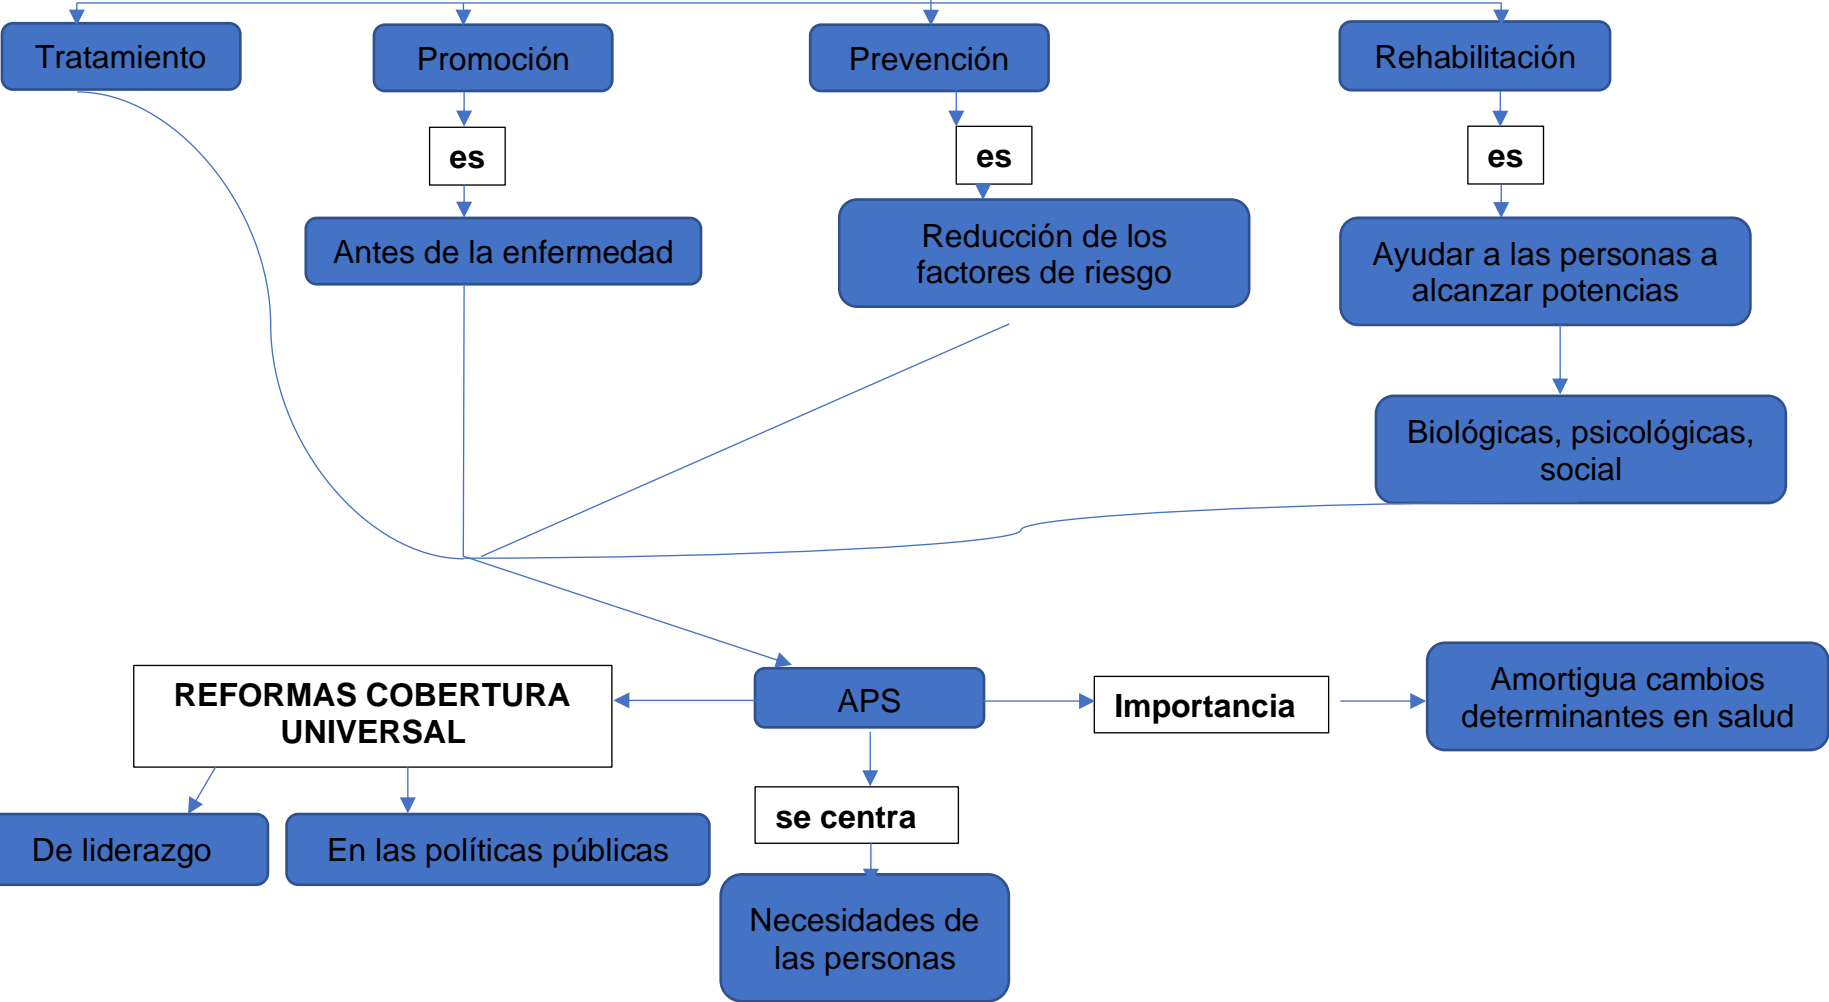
Tratamiento

Promoción

es

Antes de la enfermedad

Prevención

es

Reducción de los factores de riesgo

Rehabilitación

es

Ayudar a las personas a alcanzar potencias

Biológicas, psicológicas, social

REFORMAS COBERTURA UNIVERSAL

APS

Importancia

Amortigua cambios determinantes en salud

De liderazgo

En las políticas públicas

se centra

Necesidades de las personas